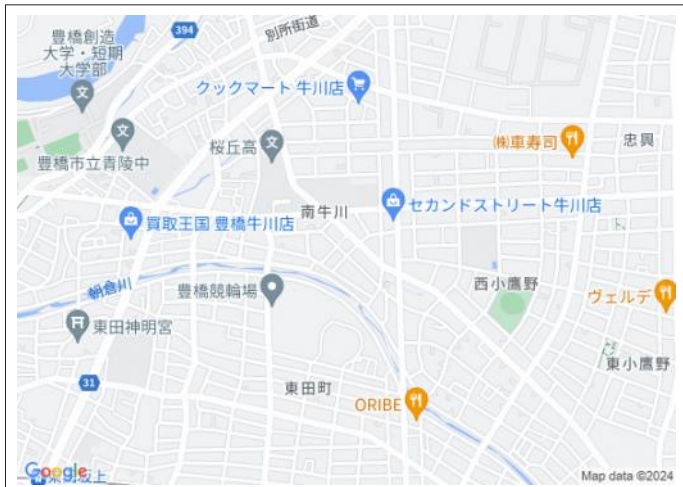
豊橋創造大学・短期大学部
394
別所街道
クックマート 牛川店
㈱車寿司
忠興
豊橋市立青陵中
桜丘高
南牛川
セカンドストリート牛川店
買取王国 豊橋牛川店
朝倉川
豊橋競輪場
西小鷹野
ヴェルデ
東田神明宮
東小鷹野
31
東田町
ORIBE
Google
Map data ©2024